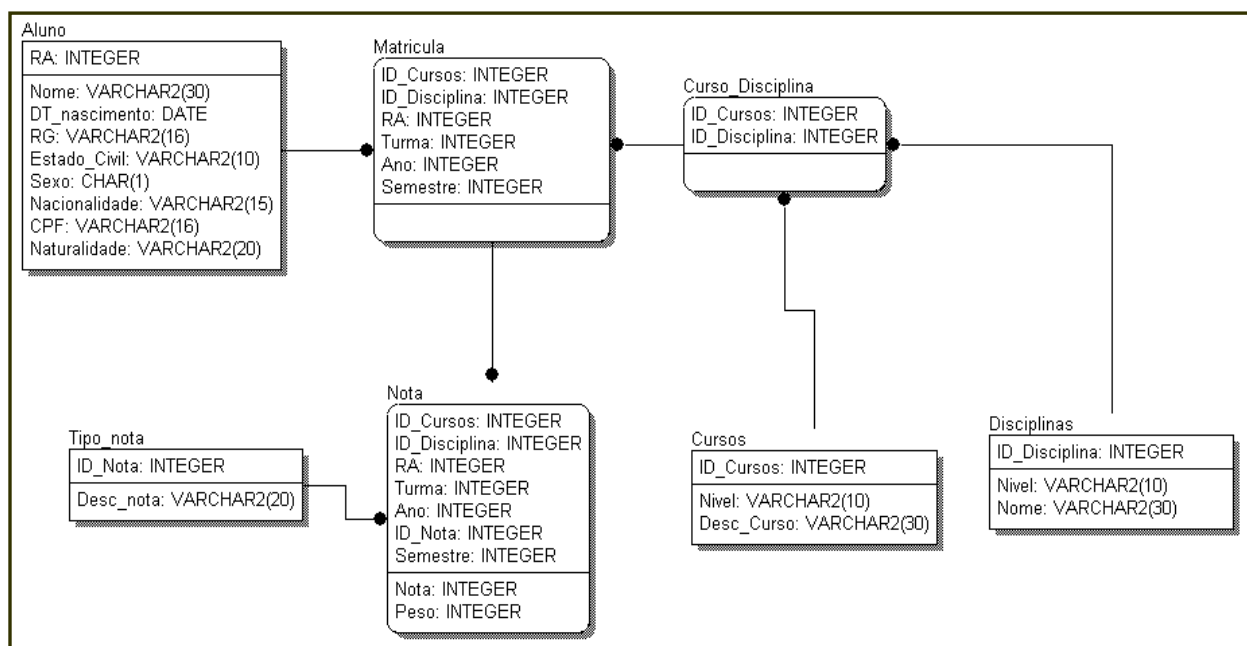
Aluno
RA: INTEGER
Nome: VARCHAR2(30)
DT_nascimento: DATE
RG: VARCHAR2(16)
Estado_Civil: VARCHAR2(10)
Sexo: CHAR(1)
Nacionalidade: VARCHAR2(15)
CPF: VARCHAR2(16)
Naturalidade: VARCHAR2(20)

Matricula
ID_Cursos: INTEGER
ID_Disciplina: INTEGER
RA: INTEGER
Turma: INTEGER
Ano: INTEGER
Semestre: INTEGER

Curso_Disciplina
ID_Cursos: INTEGER
ID_Disciplina: INTEGER

Nota
ID_Cursos: INTEGER
ID_Disciplina: INTEGER
RA: INTEGER
Turma: INTEGER
Ano: INTEGER
ID_Nota: INTEGER
Semestre: INTEGER
Nota: INTEGER
Peso: INTEGER

Tipo_nota
ID_Nota: INTEGER
Desc_nota: VARCHAR2(20)

Cursos
ID_Cursos: INTEGER
Nivel: VARCHAR2(10)
Desc_Curso: VARCHAR2(30)

Disciplinas
ID_Disciplina: INTEGER
Nivel: VARCHAR2(10)
Nome: VARCHAR2(30)